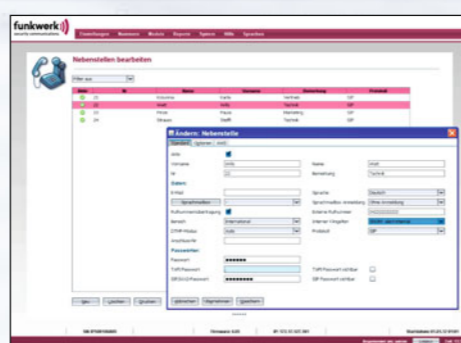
funkwerk
security communications

Einstellungen Nummern Module Reports System Hilfe Sprachen

Nebenstellen bearbeiten

Filter aus

| Stat | Nr | Name | Vorname | Bemerkung | Protokoll |
|---|---|---|---|---|---|
| | 21 | | | Technik | SIP |
| | 22 | Hiatt | Willy | Technik | SIP |
| | 23 | | | Marketing | SIP |
| | 24 | | | Technik | SIP |

Ändern: Nebenstelle

Standard Optionen Profil

Aktiv
Vorname Willy
Nr 22
Name Hiatt
Bemerkung Technik

Daten

E-Mail
Sprache Deutsch
Sprachmailbox
Sprachmailbox Anmeldung Ohne Anmeldung
Rufnummernübertragung
Externe Rufnummer
Amtsart International
Interner Klingelton
DTMF-Modus Auto
Protokoll SIP
Anschlussfilter

Passwörter
Passwort ••••••••
TUIFI-Passwort
TUIFI-Passwort sichtbar
SIP/H.323-Passwort ••••••••
SIP-Passwort sichtbar

Übernehmen Abbrechen Speichern

Neu Löschen Drucken

Firmware